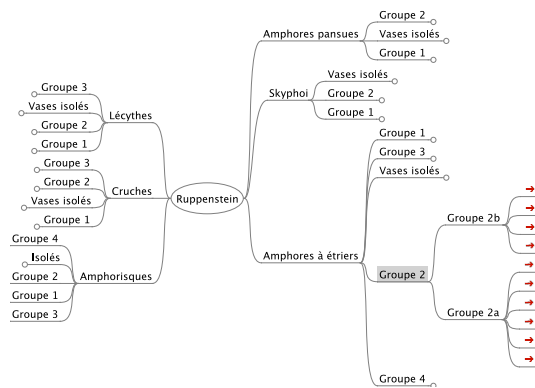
Ruppenstein

Amphores pansues
Groupe 2
Vases isolés
Groupe 1

Skyphoi
Vases isolés
Groupe 2
Groupe 1

Amphores à étriers
Groupe 1
Groupe 3
Vases isolés
Groupe 2
Groupe 2b
Groupe 2a
Groupe 4

Lécythes
Groupe 3
Vases isolés
Groupe 2
Groupe 1

Cruches
Groupe 3
Groupe 2
Vases isolés
Groupe 1

Amphorisques
Groupe 4
Isolés
Groupe 2
Groupe 1
Groupe 3